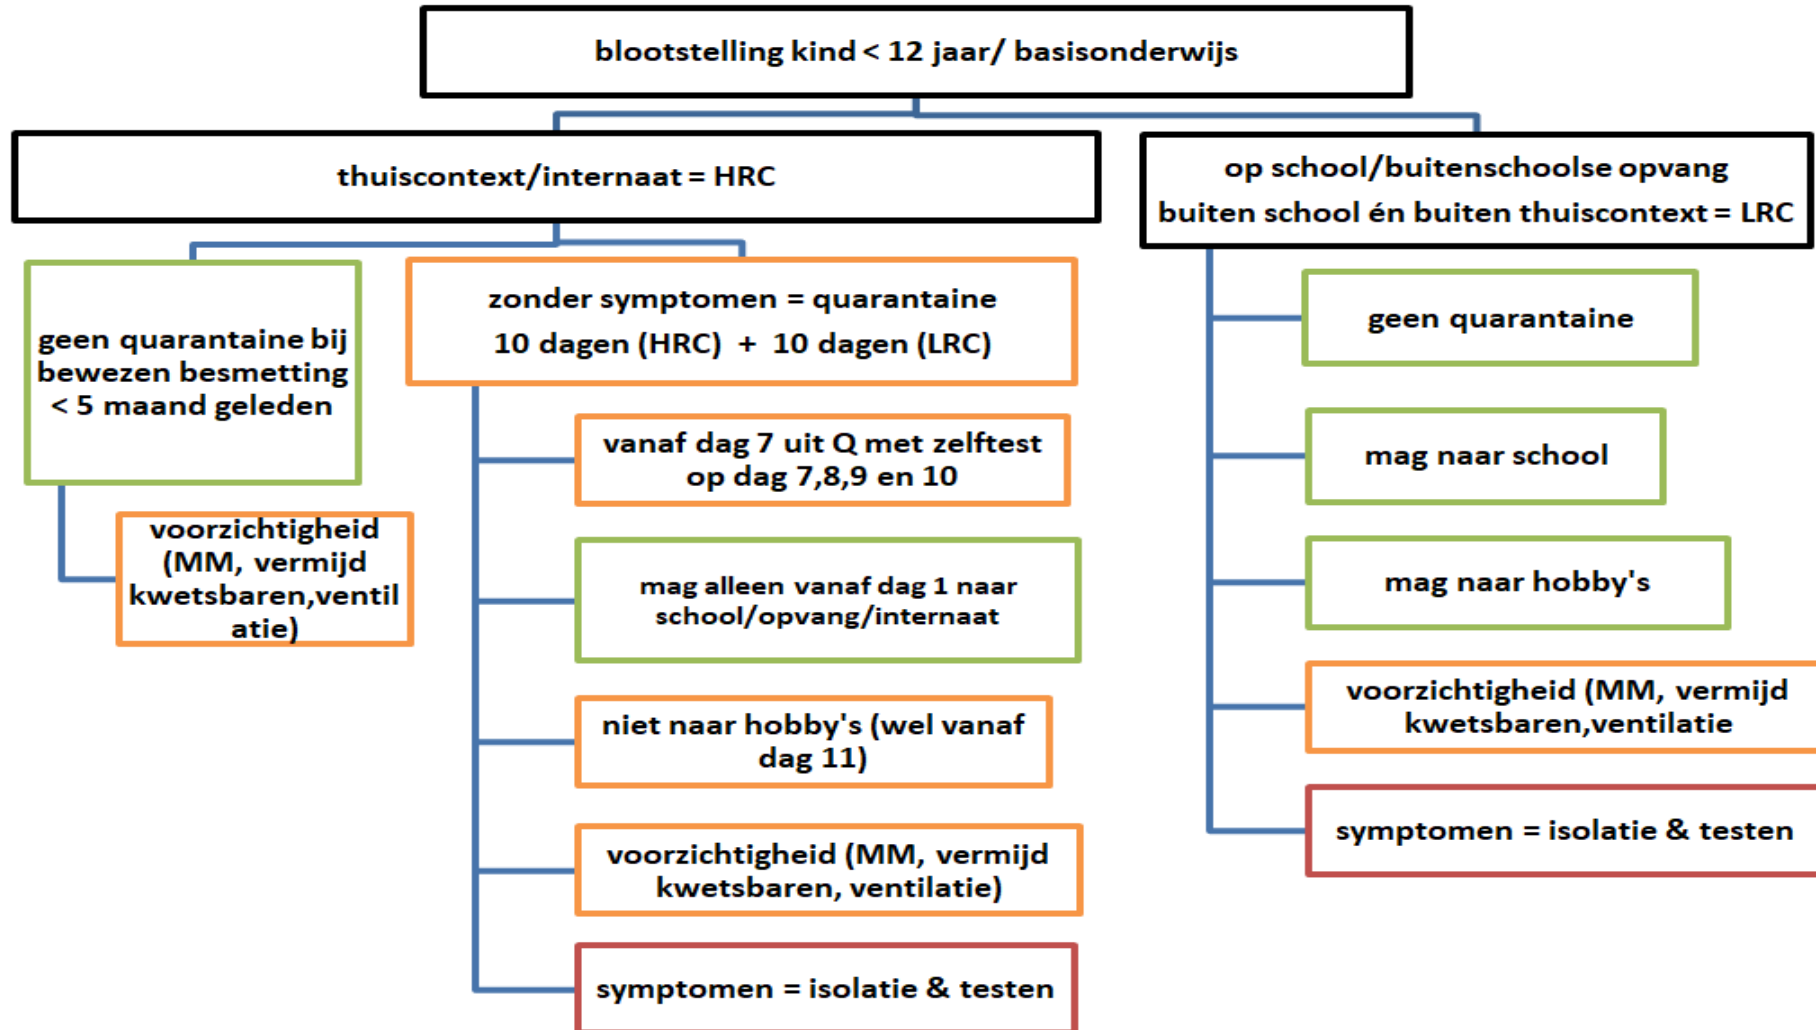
blootstelling kind < 12 jaar/ basisonderwijs

thuiscontext/internaat = HRC

geen quarantaine bij bewezen besmetting < 5 maand geleden

voorzichtigheid (MM, vermijd kwetsbaren,ventilatie)

zonder symptomen = quarantaine
10 dagen (HRC) + 10 dagen (LRC)

vanaf dag 7 uit Q met zelftest op dag 7,8,9 en 10

mag alleen vanaf dag 1 naar school/opvang/internaat

niet naar hobby's (wel vanaf dag 11)

voorzichtigheid (MM, vermijd kwetsbaren, ventilatie)

symptomen = isolatie & testen

op school/buitenschoolse opvang
buiten school én buiten thuiscontext = LRC

geen quarantaine

mag naar school

mag naar hobby's

voorzichtigheid (MM, vermijd kwetsbaren,ventilatie

symptomen = isolatie & testen